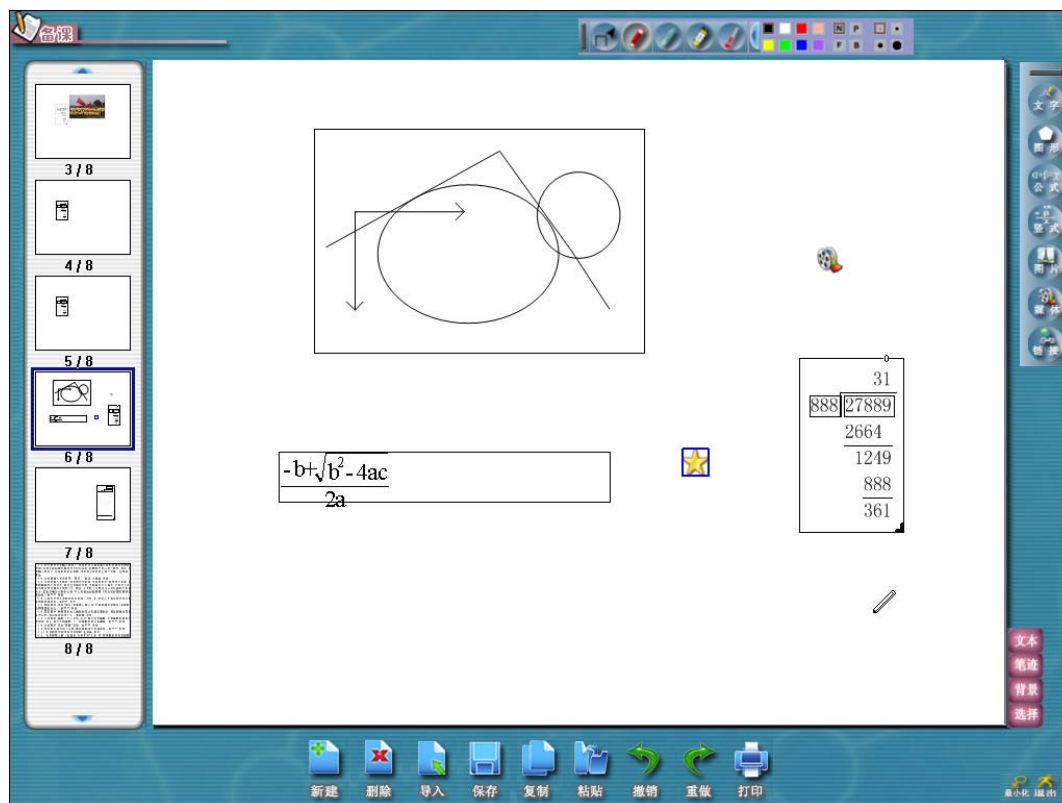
备课

3 / 8

4 / 8

5 / 8

6 / 8

7 / 8

8 / 8

$\frac{-b+\sqrt{b^2-4ac}}{2a}$

| | 31 |
|---|---|
| 888 | 27889 |
| | 2664 |
| | 1249 |
| | 888 |
| | 361 |

文字
图形
公式
竖式
图片
媒体
链接

文本
笔迹
背景
选择

新建 删除 导入 保存 复制 粘贴 撤销 重做 打印

最小化 退出